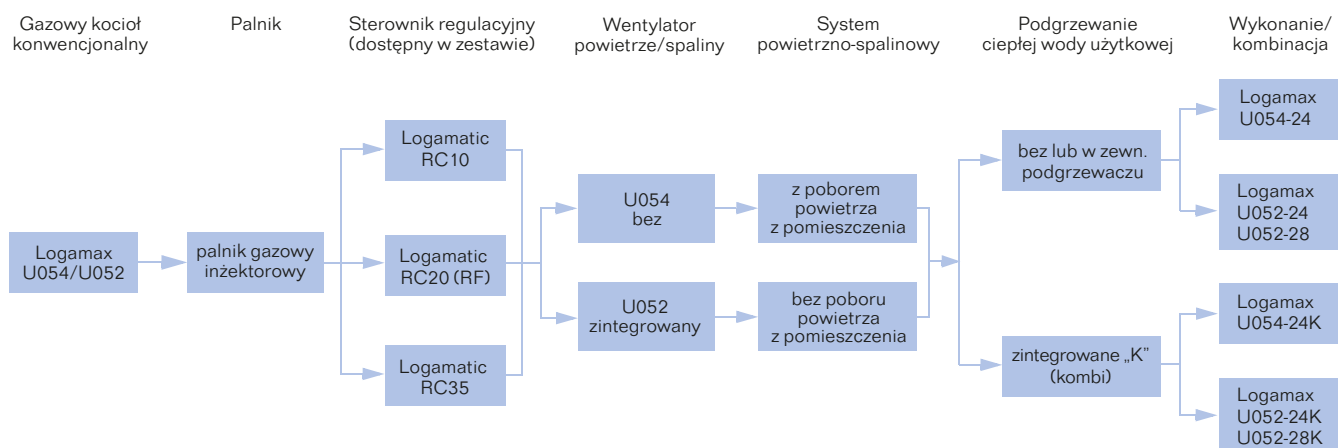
Gazowy kocioł konwencjonalny

Palnik

Sterownik regulacyjny (dostępny w zestawie)

Wentylator powietrze/spaliny

System powietrzno-spalinowy

Podgrzewanie ciepłej wody użytkowej

Wykonanie/ kombinacja

Logamax U054/U052

palnik gazowy inżektorowy

Logamatic RC10

Logamatic RC20 (RF)

Logamatic RC35

U054 bez

U052 zintegrowany

z poborem powietrza z pomieszczenia

bez poboru powietrza z pomieszczenia

bez lub w zewn. podgrzewaczu

zintegrowane „K" (kombi)

Logamax U054-24

Logamax U052-24 U052-28

Logamax U054-24K

Logamax U052-24K U052-28K